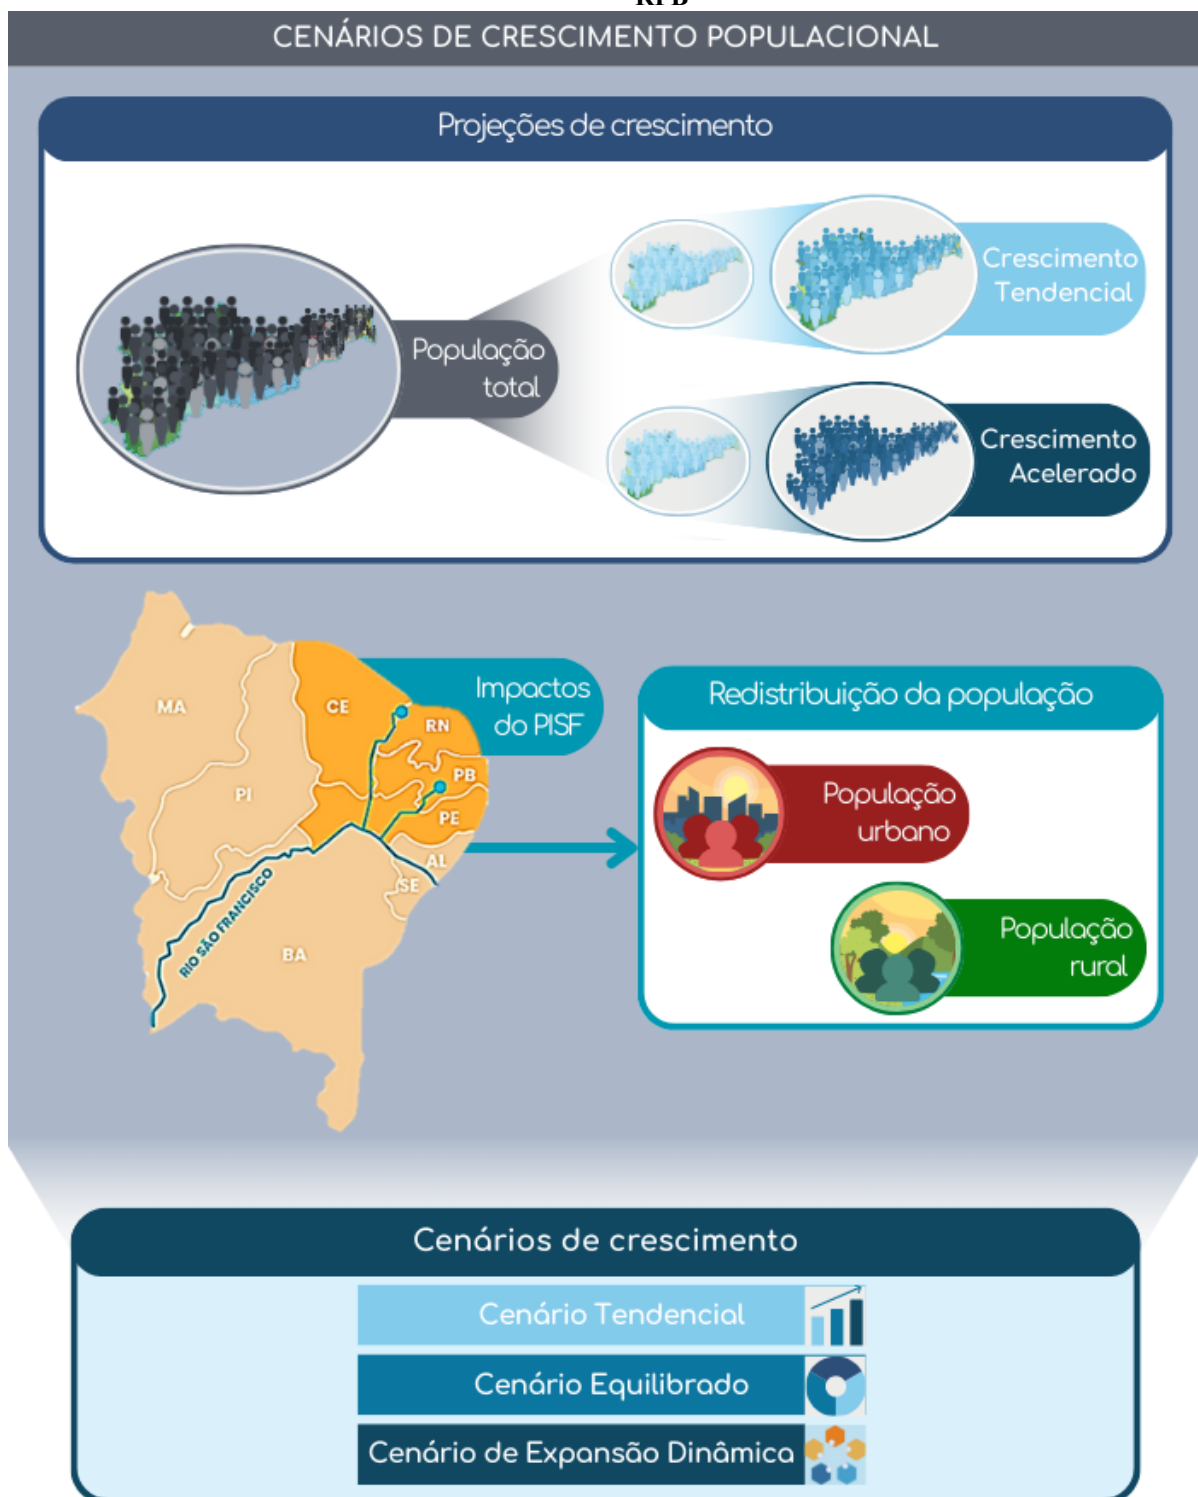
CENÁRIOS DE CRESCIMENTO POPULACIONAL

Projeções de crescimento

População total

Crescimento Tendencial

Crescimento Acelerado

MA

PI

CE

RN

PB

PE

AL

SE

BA

RIO SÃO FRANCISCO

Impactos do PISF

Redistribuição da população

População urbano

População rural

Cenários de crescimento

Cenário Tendencial

Cenário Equilibrado

Cenário de Expansão Dinâmica